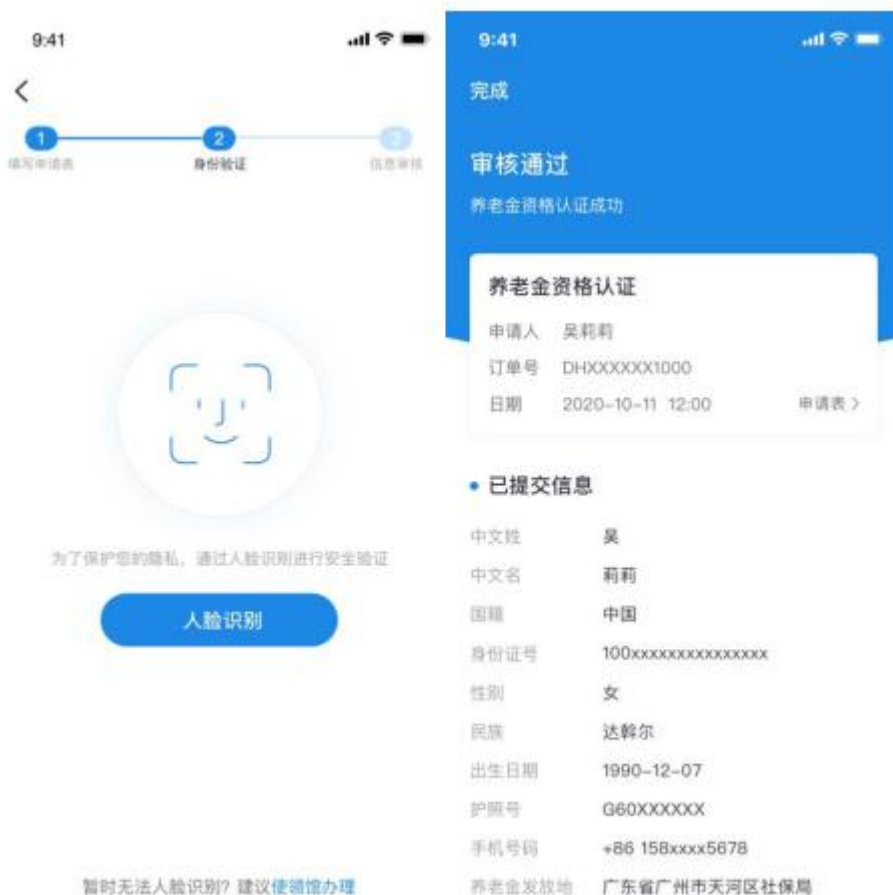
9:41

<

1 填写申请表 2 身份验证 3 信息审核

为了保护您的隐私，通过人脸识别进行安全验证

人脸识别

暂时无法人脸识别？建议使领馆办理

9:41

完成

审核通过

养老金资格认证成功

养老金资格认证

申请人 吴莉莉

订单号 DHXXXXXX1000

日期 2020-10-11 12:00 申请表 >

已提交信息

| | |
|---|---|
| 中文姓 | 吴 |
| 中文名 | 莉莉 |
| 国籍 | 中国 |
| 身份证号 | 100xxxxxxxxxxxxxxx |
| 性别 | 女 |
| 民族 | 达斡尔 |
| 出生日期 | 1990-12-07 |
| 护照号 | G60XXXXXX |
| 手机号码 | +86 158xxxx5678 |
| 养老金发放地 | 广东省广州市天河区社保局 |